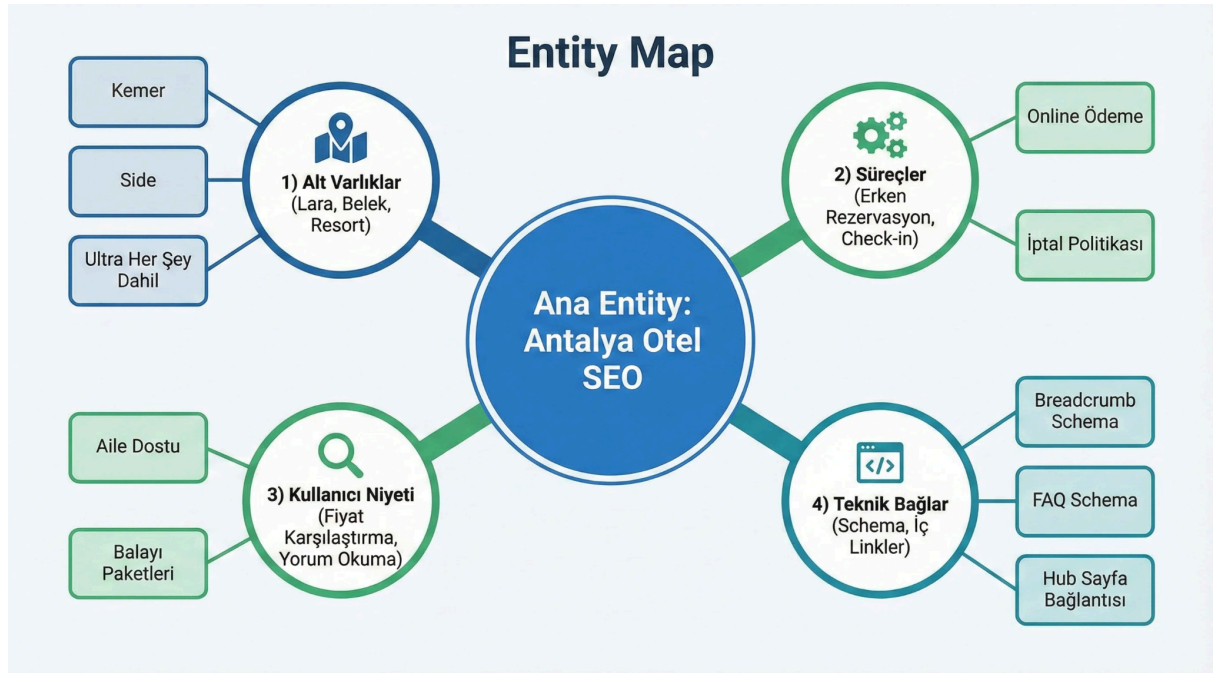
Entity Map

Kemer

Side

Ultra Her Şey Dahil

1) Alt Varlıklar (Lara, Belek, Resort)

2) Süreçler (Erken Rezervasyon, Check-in)

Online Ödeme

İptal Politikası

Ana Entity: Antalya Otel SEO

Aile Dostu

Balayı Paketleri

3) Kullanıcı Niyeti (Fiyat Karşılaştırma, Yorum Okuma)

4) Teknik Bağlar (Schema, İç Linkler)

Breadcrumb Schema

FAQ Schema

Hub Sayfa Bağlantısı